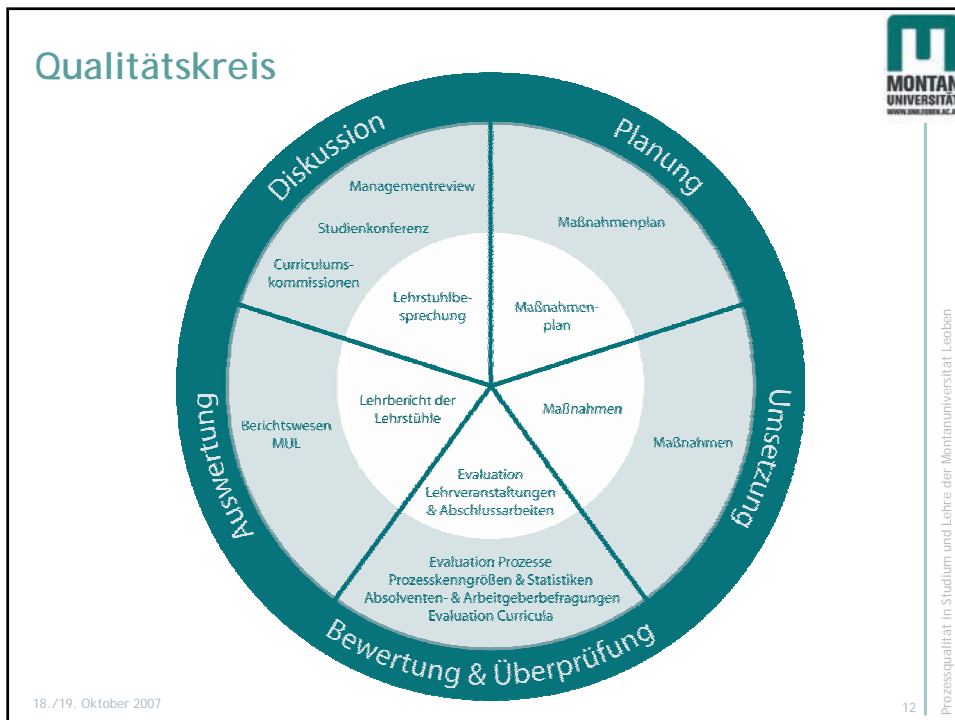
Qualitätskreis

MONTAN UNIVERSITÄT

Diskussion

Planung

Managementreview

Studienkonferenz

Curriculumskommissionen

Maßnahmenplan

Lehrstuhlbesprechung

Maßnahmenplan

Lehrbericht der Lehrstühle

Maßnahmen

Berichtswesen MUL

Maßnahmen

Auswertung

Umsetzung

Evaluation Lehrveranstaltungen & Abschlussarbeiten

Evaluation Prozesse
Prozesskenngrößen & Statistiken
Absolventen- & Arbeitgeberbefragungen
Evaluation Curricula

Bewertung & Überprüfung

18./19. Oktober 2007

12

Prozessqualität in Studium und Lehre der Montanuniversität Leoben